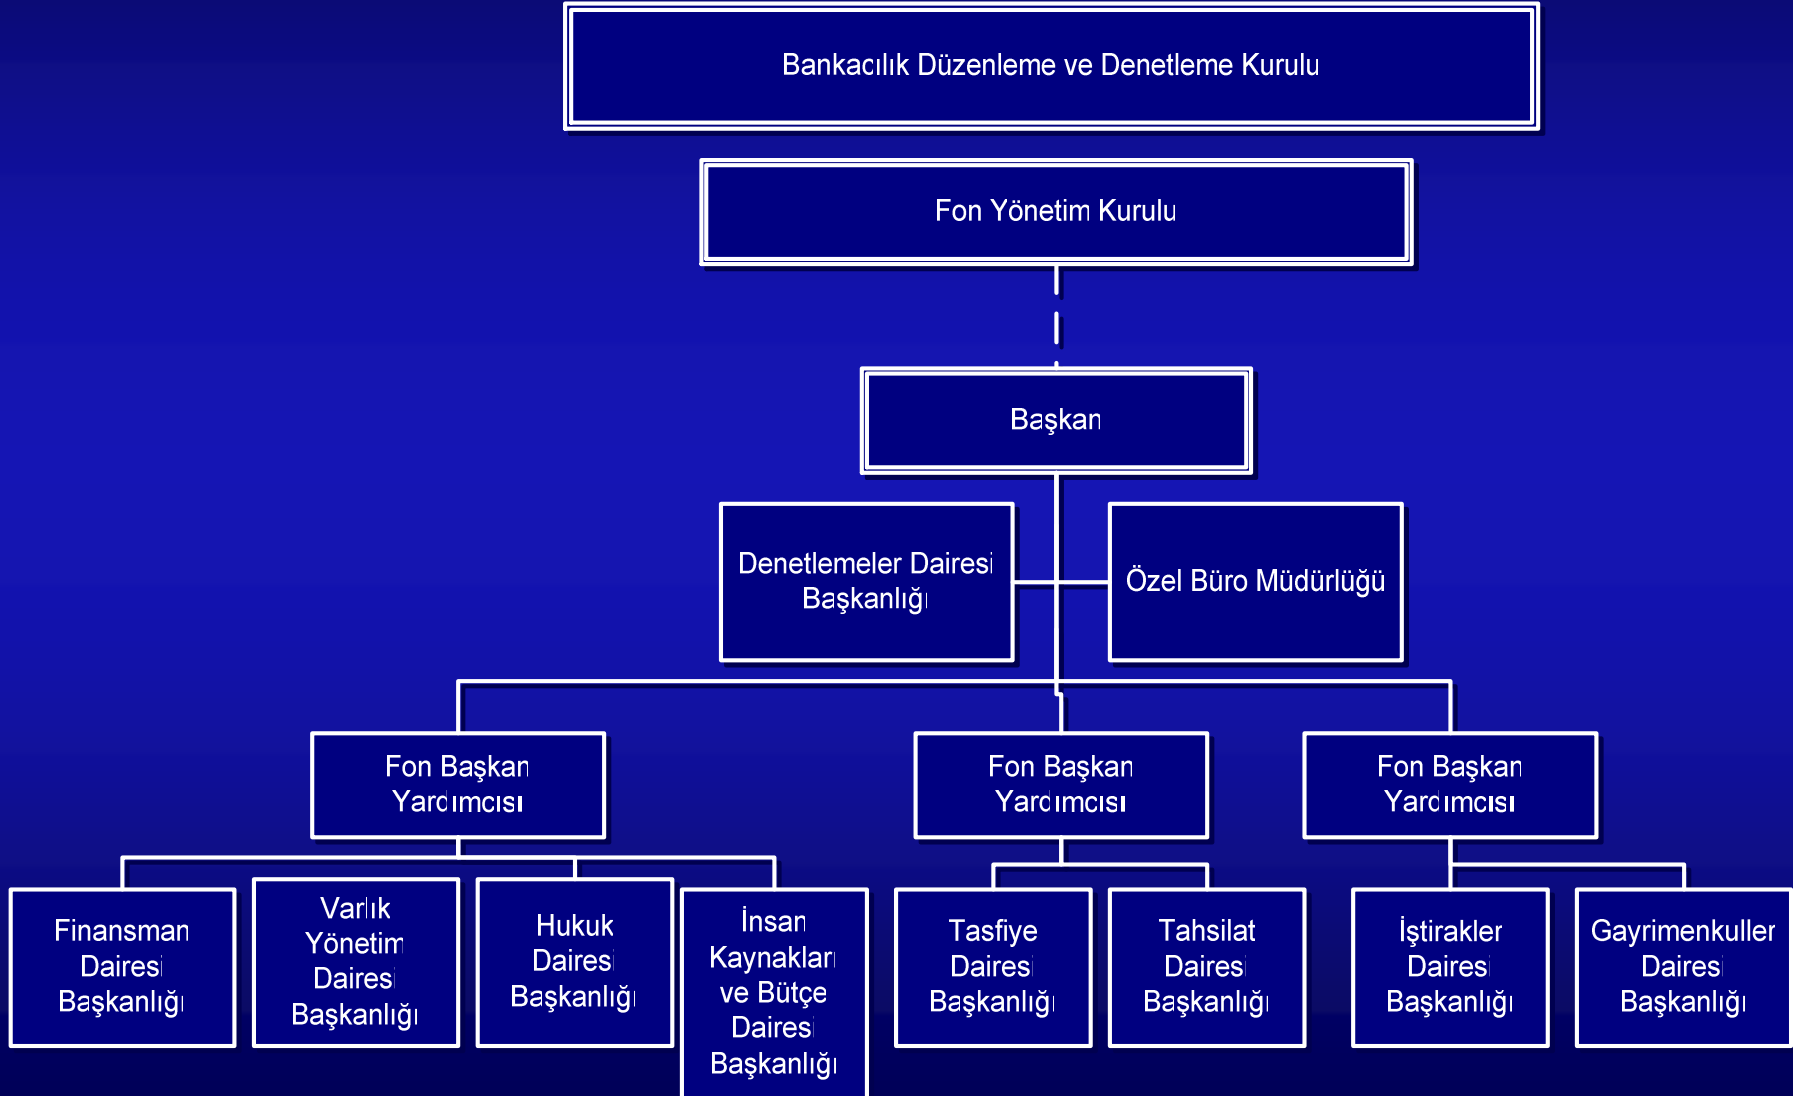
Bankacılık Düzenleme ve Denetleme Kurulu

Fon Yönetim Kurulu

Başkan

Denetlemeler Dairesi Başkanlığı

Özel Büro Müdürlüğü

Fon Başkan Yardımcısı

Fon Başkan Yardımcısı

Fon Başkan Yardımcısı

Finansman Dairesi Başkanlığı

Varlık Yönetim Dairesi Başkanlığı

Hukuk Dairesi Başkanlığı

İnsan Kaynakları ve Bütçe Dairesi Başkanlığı

Tasfiye Dairesi Başkanlığı

Tahsilat Dairesi Başkanlığı

İştirakler Dairesi Başkanlığı

Gayrimenkuller Dairesi Başkanlığı